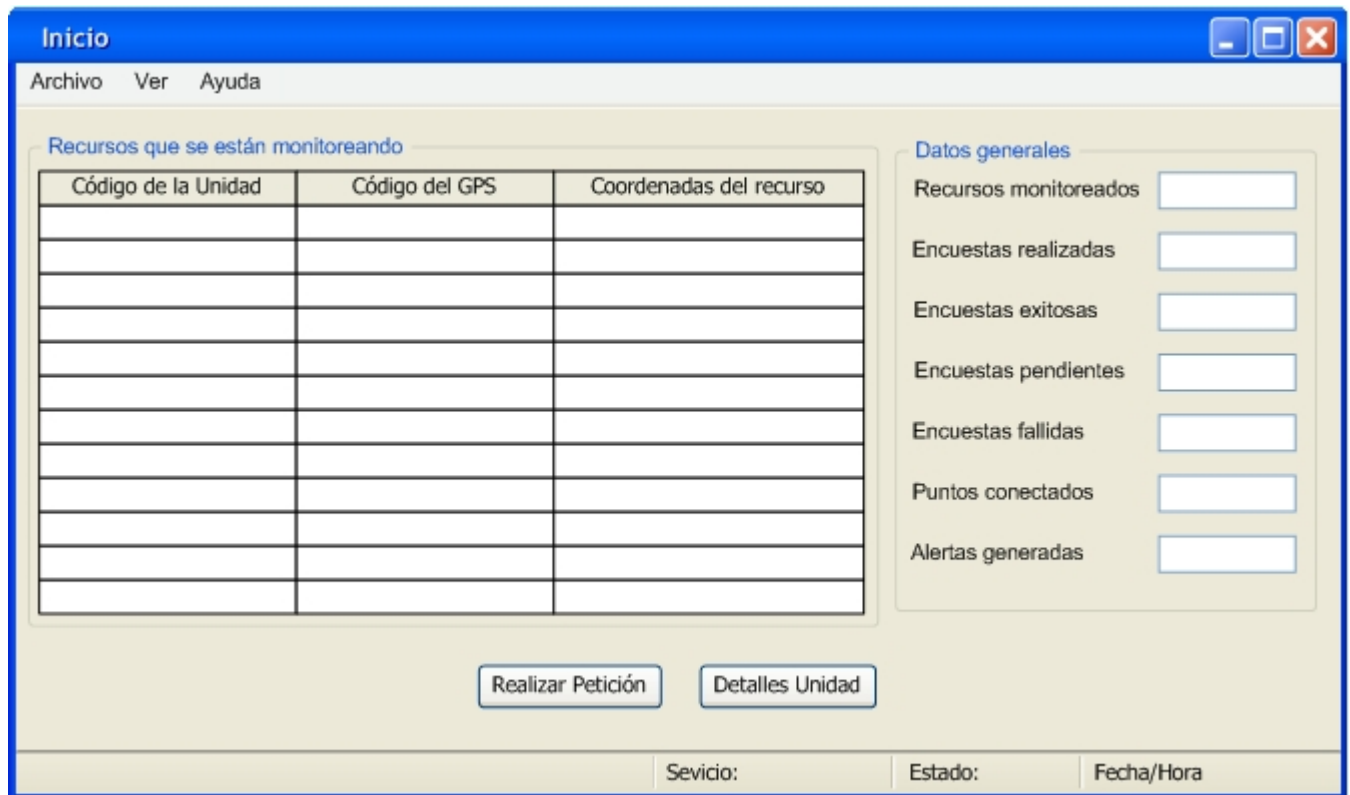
Inicio

Archivo Ver Ayuda

Recursos que se están monitoreando

| Código de la Unidad | Código del GPS | Coordenadas del recurso |
|---|---|---|
| | | |
| | | |
| | | |
| | | |
| | | |
| | | |
| | | |
| | | |
| | | |
| | | |
| | | |
| | | |

Datos generales

Recursos monitoreados

Encuestas realizadas

Encuestas exitosas

Encuestas pendientes

Encuestas fallidas

Puntos conectados

Alertas generadas

Realizar Petición

Detalles Unidad

Sevicio:

Estado:

Fecha/Hora